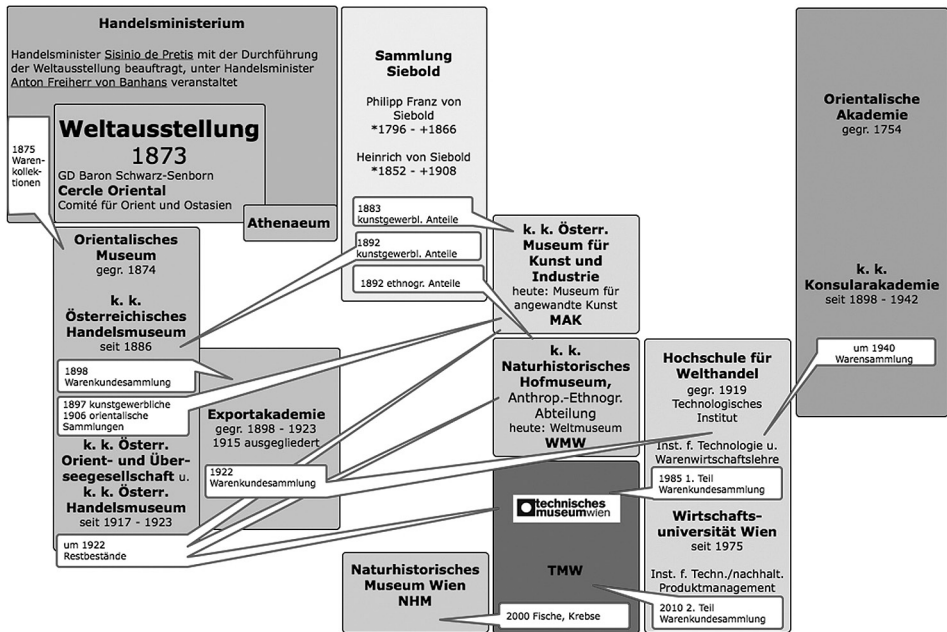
Handelsministerium

Handelsminister Sisinio de Pretis mit der Durchführung der Weltausstellung beauftragt, unter Handelsminister Anton Freiherr von Banhans veranstaltet

Weltausstellung
1873
GD Baron Schwarz-Senborn
Cercle Oriental
Comité für Orient und Ostasien

1875 Warenkollektionen

Athenaeum

Sammlung Siebold

Philipp Franz von Siebold
*1796 - +1866

Heinrich von Siebold
*1852 - +1908

1883 kunstgewerbl. Anteile

1892 kunstgewerbl. Anteile

1892 ethnogr. Anteile

Orientalische Akademie
gegr. 1754

k. k. Konsularakademie
seit 1898 - 1942

Orientalisches Museum
gegr. 1874

k. k. Österreichisches Handelsmuseum
seit 1886

1898 Warenkundesammlung

1897 kunstgewerbliche
1906 orientalische Sammlungen

k. k. Österr. Orient- und Überseegesellschaft u. k. k. Österr. Handelsmuseum
seit 1917 - 1923

um 1922 Restbestände

Exportakademie
gegr. 1898 - 1923
1915 ausgegliedert

1922 Warenkundesammlung

k. k. Österr. Museum für Kunst und Industrie
heute: Museum für angewandte Kunst
MAK

k. k. Naturhistorisches Hofmuseum,
Anthrop.-Ethnogr. Abteilung
heute: Weltmuseum
WMW

technisches museum wien

TMW

2000 Fische, Krebse

Hochschule für Welthandel
gegr. 1919
Technologisches Institut

um 1940 Warensammlung

Inst. f. Technologie u. Warenwirtschaftslehre

1985 1. Teil Warenkundesammlung

Wirtschaftsuniversität Wien
seit 1975

Inst. f. Techn./nachhalt. Produktmanagement

2010 2. Teil Warenkundesammlung

Naturhistorisches Museum Wien
NHM